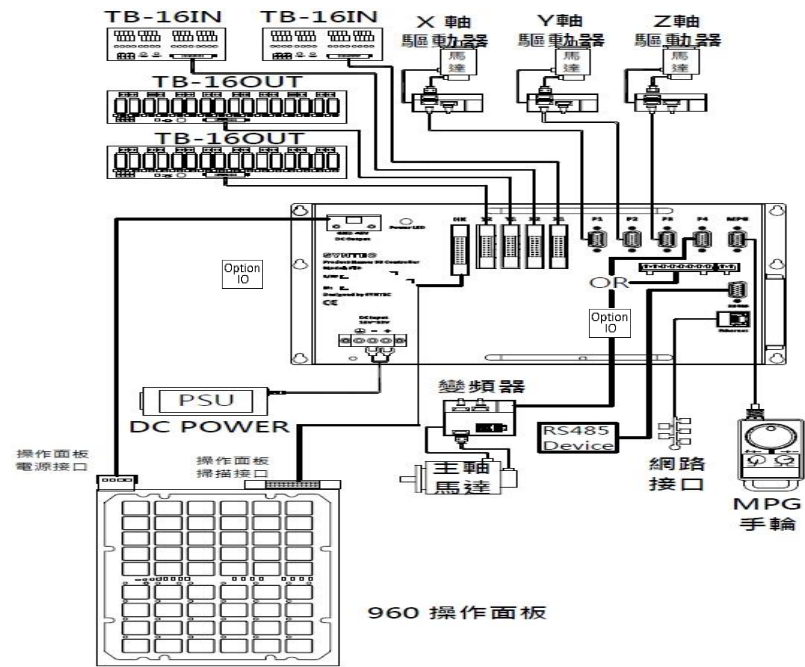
TB-16IN
TB-16IN
X 軸
驅動器
馬達
Y軸
驅動器
馬達
Z軸
驅動器
馬達
TB-16OUT
TB-16OUT
Option IO
OR
Option IO
PSU
DC POWER
變頻器
RS485 Device
主軸
馬達
網路
接口
MPG
手輪
操作面板
電源接口
操作面板
掃描接口
960 操作面板